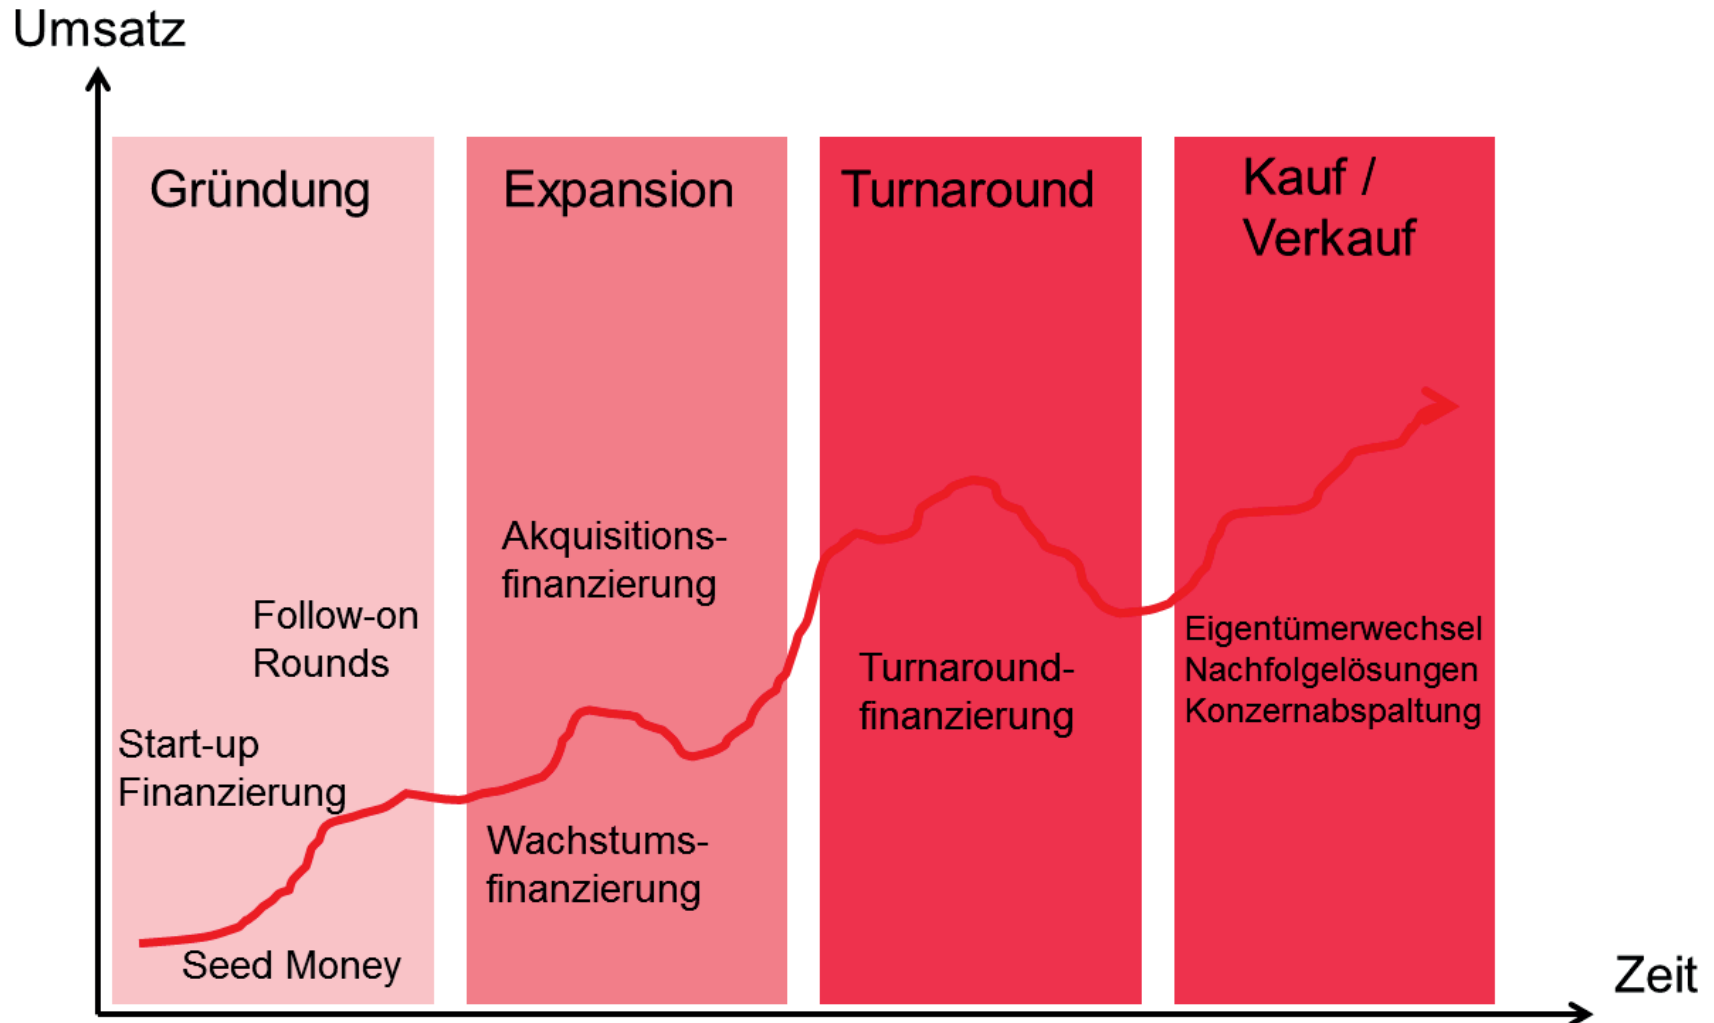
Umsatz

Gründung

Follow-on Rounds

Start-up Finanzierung

Seed Money

Expansion

Akquisitions-finanzierung

Wachstums-finanzierung

Turnaround

Turnaround-finanzierung

Kauf / Verkauf

Eigentümerwechsel
Nachfolgelösungen
Konzernabspaltung

Zeit